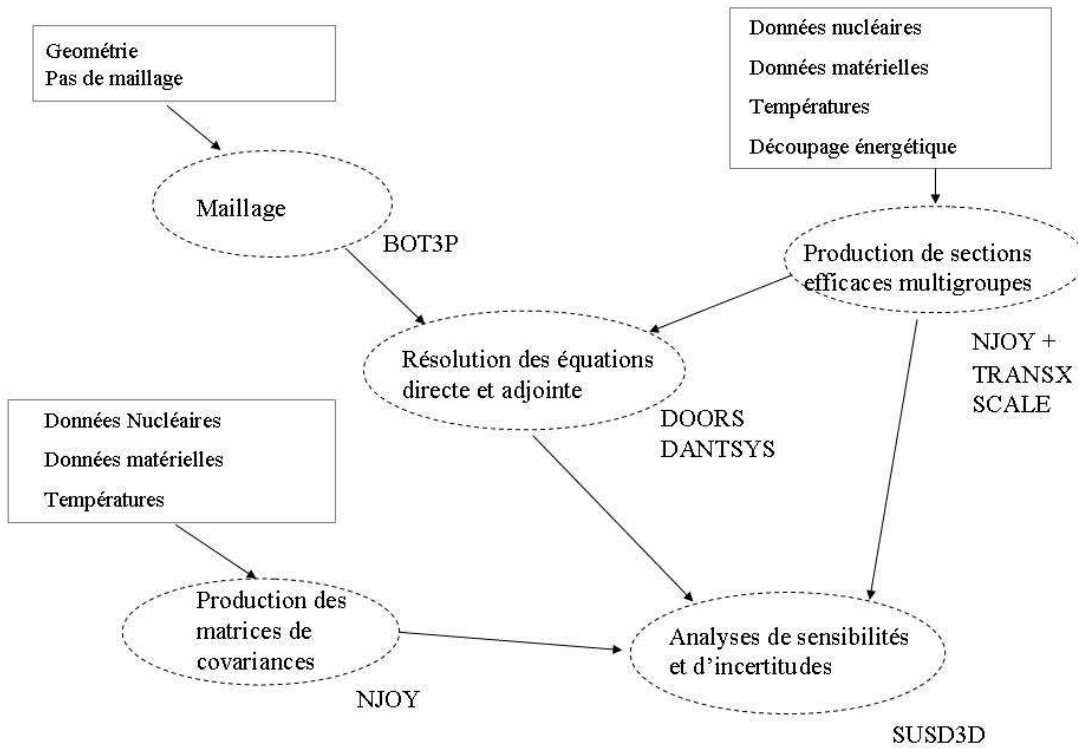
Geométrie
Pas de maillage

Données nucléaires
Données matérielles
Températures
Découpage énergétique

Maillage

BOT3P

Production de sections efficaces multigroupes

Résolution des équations directe et adjointe

NJOY +
TRANSX
SCALE

DOORS
DANTSYS

Données Nucléaires
Données matérielles
Températures

Production des matrices de covariances

Analyses de sensibilités et d'incertitudes

NJOY

SUSD3D